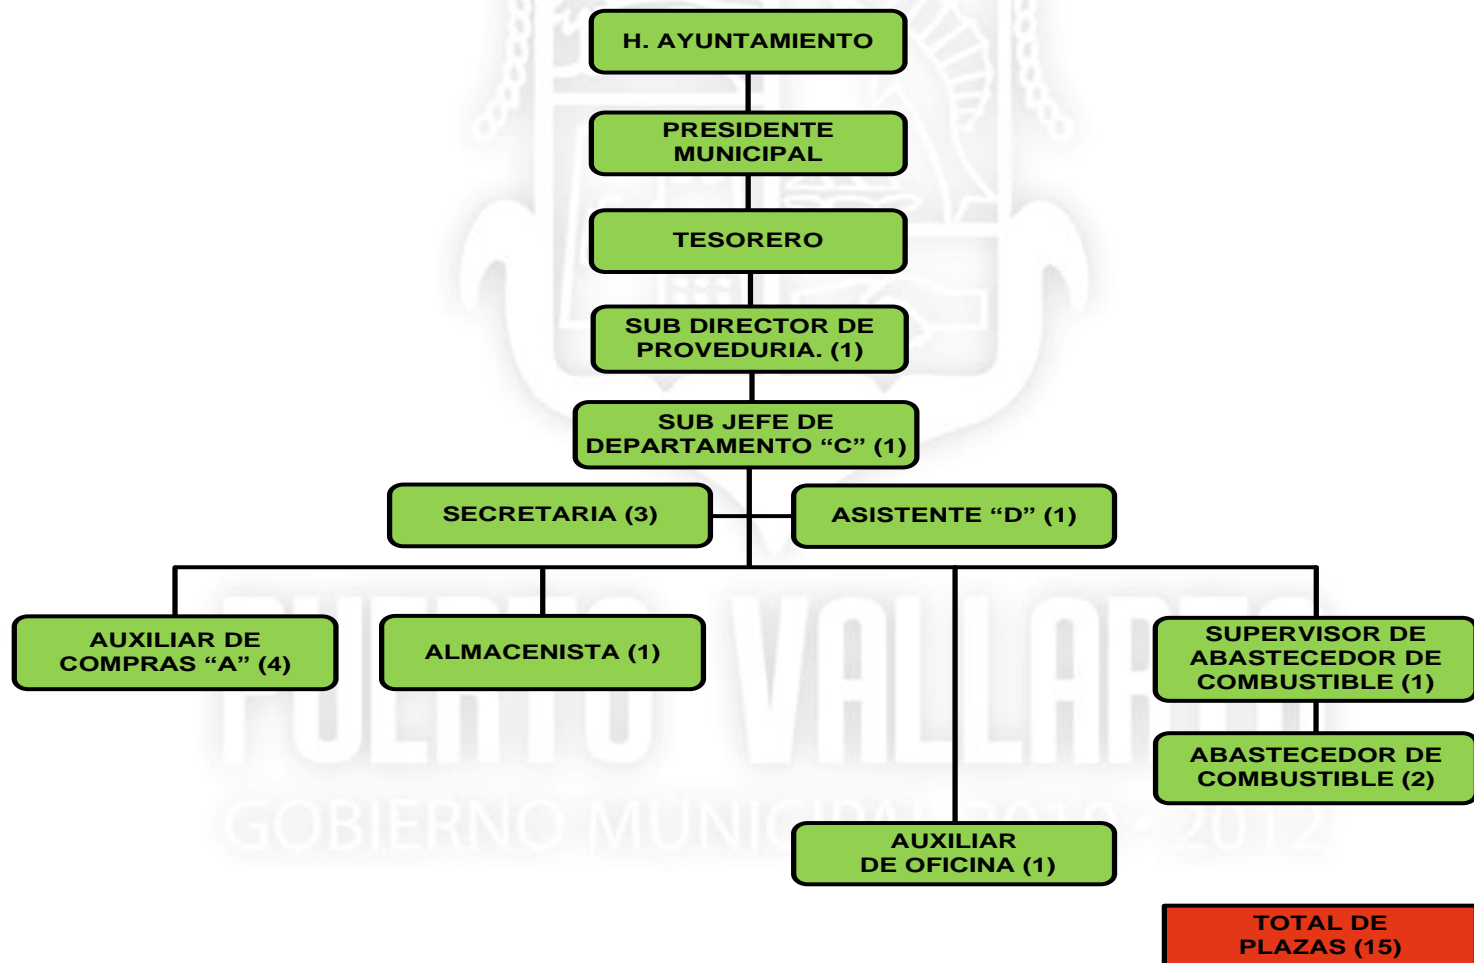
H. AYUNTAMIENTO

PRESIDENTE MUNICIPAL

TESORERO

SUB DIRECTOR DE PROVEDURIA. (1)

SUB JEFE DE DEPARTAMENTO “C” (1)

SECRETARIA (3)

ASISTENTE “D” (1)

AUXILIAR DE COMPRAS “A” (4)

ALMACENISTA (1)

SUPERVISOR DE ABASTECEDOR DE COMBUSTIBLE (1)

ABASTECEDOR DE COMBUSTIBLE (2)

AUXILIAR DE OFICINA (1)

TOTAL DE PLAZAS (15)

PUERTO VALLARTA
GOBIERNO MUNICIPAL 2010 - 2012